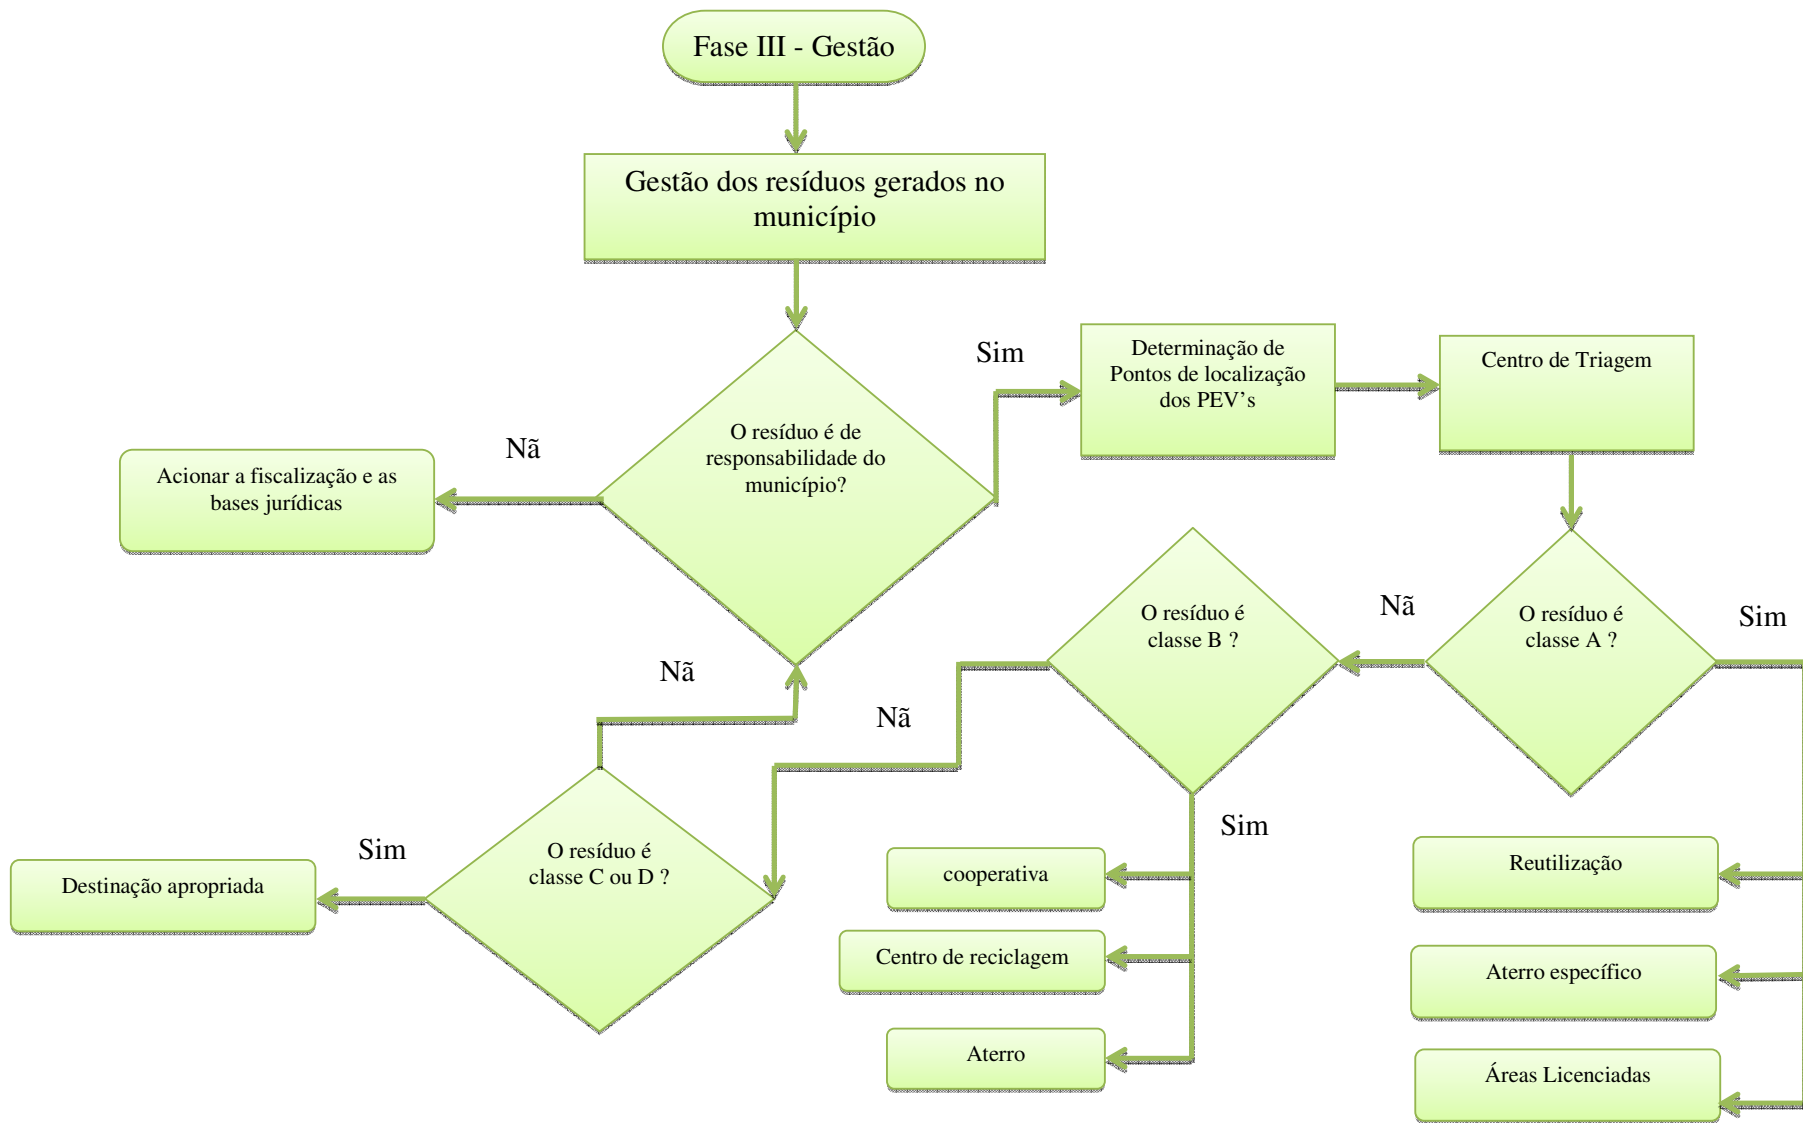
Fase III - Gestão

Gestão dos resíduos gerados no município

O resíduo é de responsabilidade do município?

Sim

Determinação de Pontos de localização dos PEV's

Centro de Triagem

Nã

Acionar a fiscalização e as bases jurídicas

O resíduo é classe A ?

Sim

Nã

O resíduo é classe B ?

Nã

Nã

Sim

O resíduo é classe C ou D ?

Sim

Destinação apropriada

cooperativa

Centro de reciclagem

Aterro

Reutilização

Aterro específico

Áreas Licenciadas